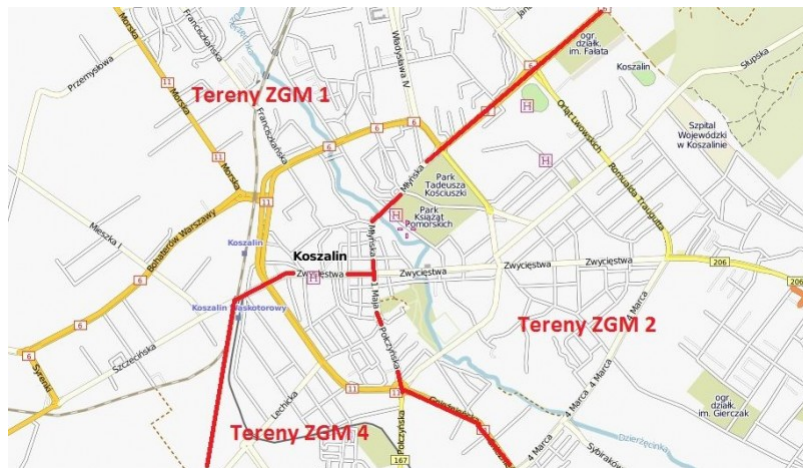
Tereny ZGM 1

Tereny ZGM 2

Tereny ZGM 4

Koszalin

Przemysłowa

Mieszka

Franciszkańska

Władysława IV

Słupska

ogr. działk. im. Fałata

Koszalin

Orląt Lwowskich

Szpital Wojewódzki w Koszalinie

Park Tadeusza Kościuszki

Park Książąt Pomorskich

Młyńska

Bohaterów Warszawy

Mieszka I

Koszalin

Koszalin Wąskotorowy

Zwycięstwa

Zwycięstwa

Zwycięstwa

Zwycięstwa

Zwycięstwa

1 Maja

Połczyńska

Romualda Traugutta

4 Marca

4 Marca

4 Marca

Szczecińska

Syrenki

Lechicka

Gnieźnieńska

Sybiraków

Dzierżęcinka

ogr. działk. im. Gierczak

11

11

11

6

6

6

6

6

206

167

H

H

H

H